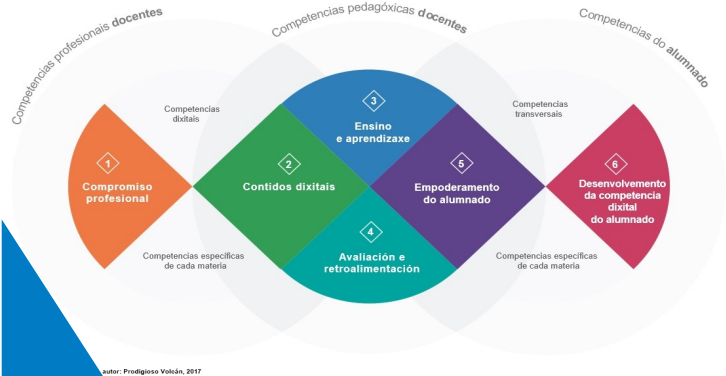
Competencias profesionais docentes

Competencias pedagóxicas docentes

Competencias do alumnado

Competencias dixitais

Competencias transversais

1
Compromiso profesional

2
Contidos dixitais

3
Ensino e aprendizaxe

4
Avaliación e retroalimentación

5
Empoderamento do alumnado

6
Desenvolvemento da competencia dixital do alumnado

Competencias específicas de cada materia

Competencias específicas de cada materia

autor: Prodigioso Volcán, 2017